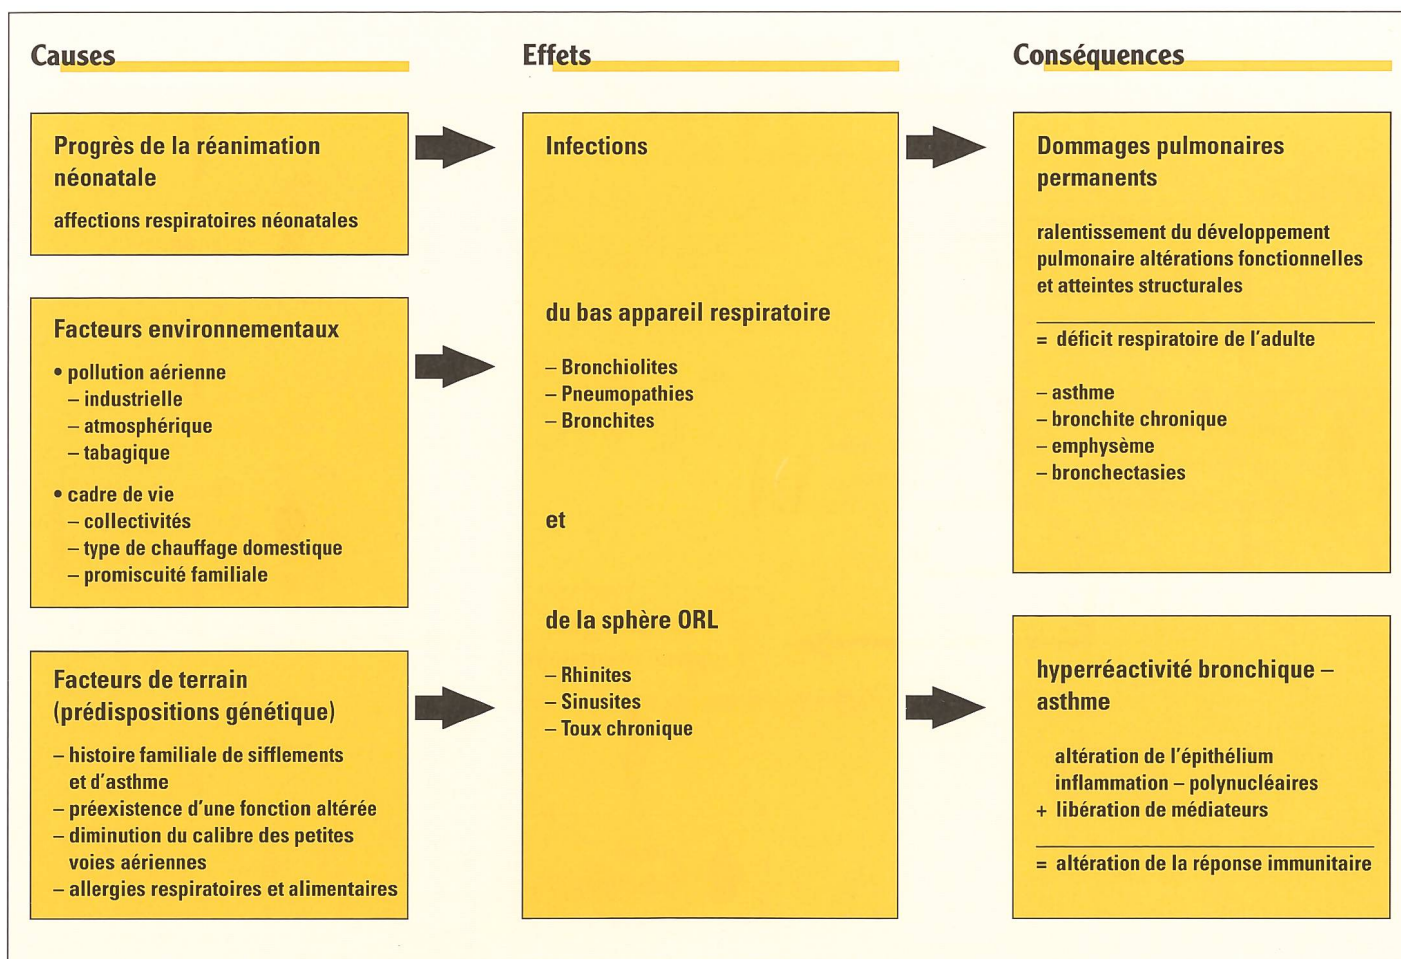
Causes

Progrès de la réanimation néonatale

affections respiratoires néonatales

Facteurs environnementaux

• pollution aérienne
– industrielle
– atmosphérique
– tabagique

• cadre de vie
– collectivités
– type de chauffage domestique
– promiscuité familiale

Facteurs de terrain (prédispositions génétique)

– histoire familiale de sifflements et d'asthme
– préexistence d'une fonction altérée
– diminution du calibre des petites voies aériennes
– allergies respiratoires et alimentaires

Effets

Infections

du bas appareil respiratoire

– Bronchiolites
– Pneumopathies
– Bronchites

et

de la sphère ORL

– Rhinites
– Sinusites
– Toux chronique

Conséquences

Dommages pulmonaires permanents

ralentissement du développement pulmonaire altérations fonctionnelles et atteintes structurales

= déficit respiratoire de l'adulte

– asthme
– bronchite chronique
– emphysème
– bronchectasies

hyperréactivité bronchique – asthme

altération de l'épithélium
inflammation – polynucléaires
+ libération de médiateurs

= altération de la réponse immunitaire